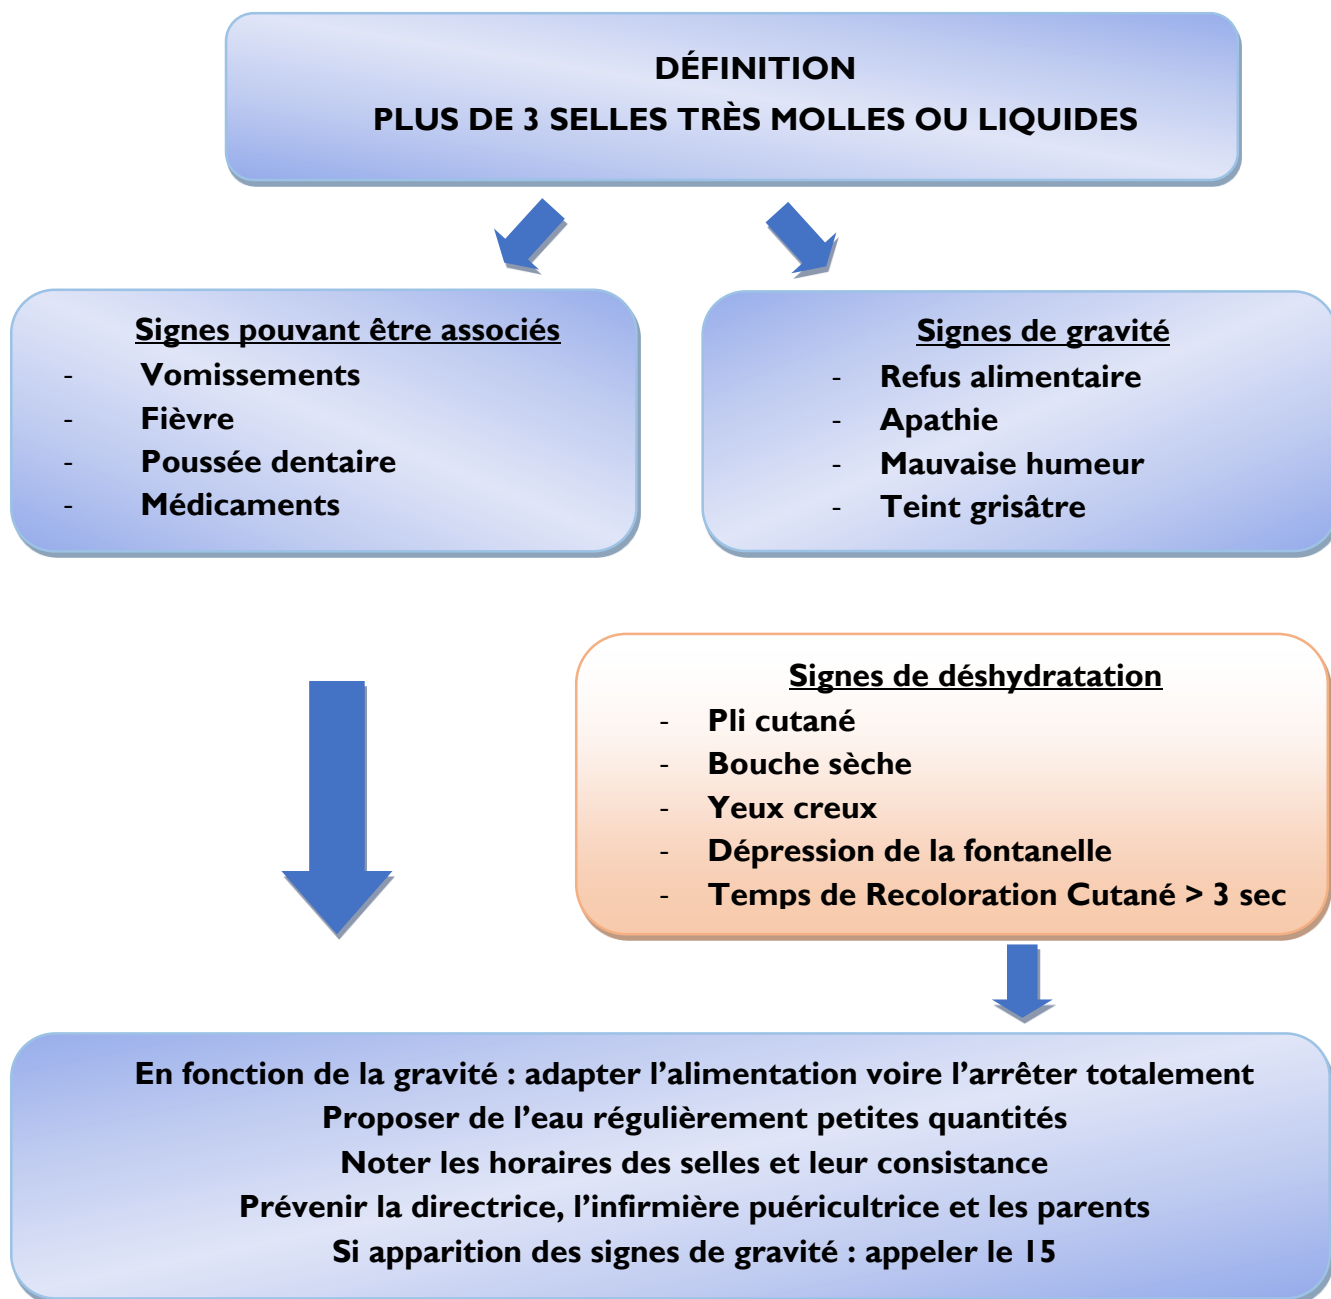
DÉFINITION
PLUS DE 3 SELLES TRÈS MOLLES OU LIQUIDES

Signes pouvant être associés
- Vomissements
- Fièvre
- Poussée dentaire
- Médicaments

Signes de gravité
- Refus alimentaire
- Apathie
- Mauvaise humeur
- Teint grisâtre

Signes de déshydratation
- Pli cutané
- Bouche sèche
- Yeux creux
- Dépression de la fontanelle
- Temps de Recoloration Cutané > 3 sec

En fonction de la gravité : adapter l'alimentation voire l'arrêter totalement
Proposer de l'eau régulièrement petites quantités
Noter les horaires des selles et leur consistance
Prévenir la directrice, l'infirmière puéricultrice et les parents
Si apparition des signes de gravité : appeler le 15